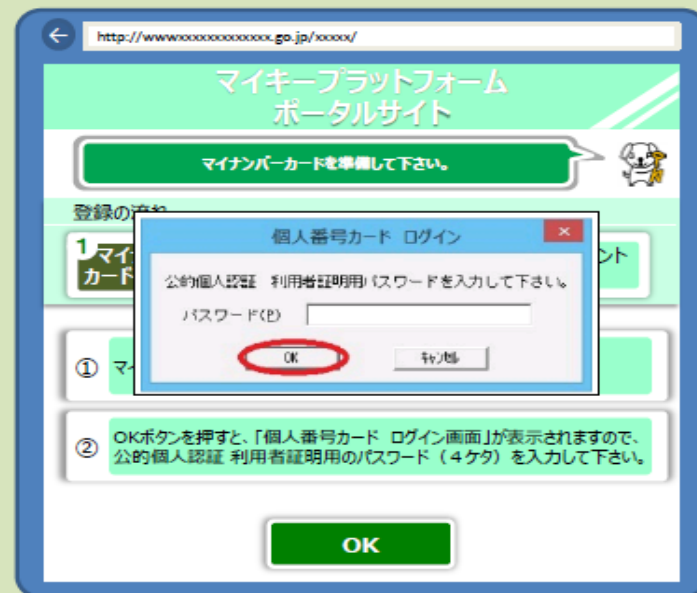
http://wwwxxxxxxxxxxxxxx.go.jp/xxxxx/

マイキープラットフォーム
ポータルサイト

マイナンバーカードを準備して下さい。

登録の流れ

1 マイ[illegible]
カード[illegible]

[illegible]ント

個人番号カード ログイン

公的個人認証 利用者証明用パスワードを入力して下さい。

パスワード(P)

OK

キャンセル

① マイ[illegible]

② OKボタンを押すと、「個人番号カード ログイン画面」が表示されますので、公的個人認証 利用者証明用のパスワード（４ケタ）を入力して下さい。

OK